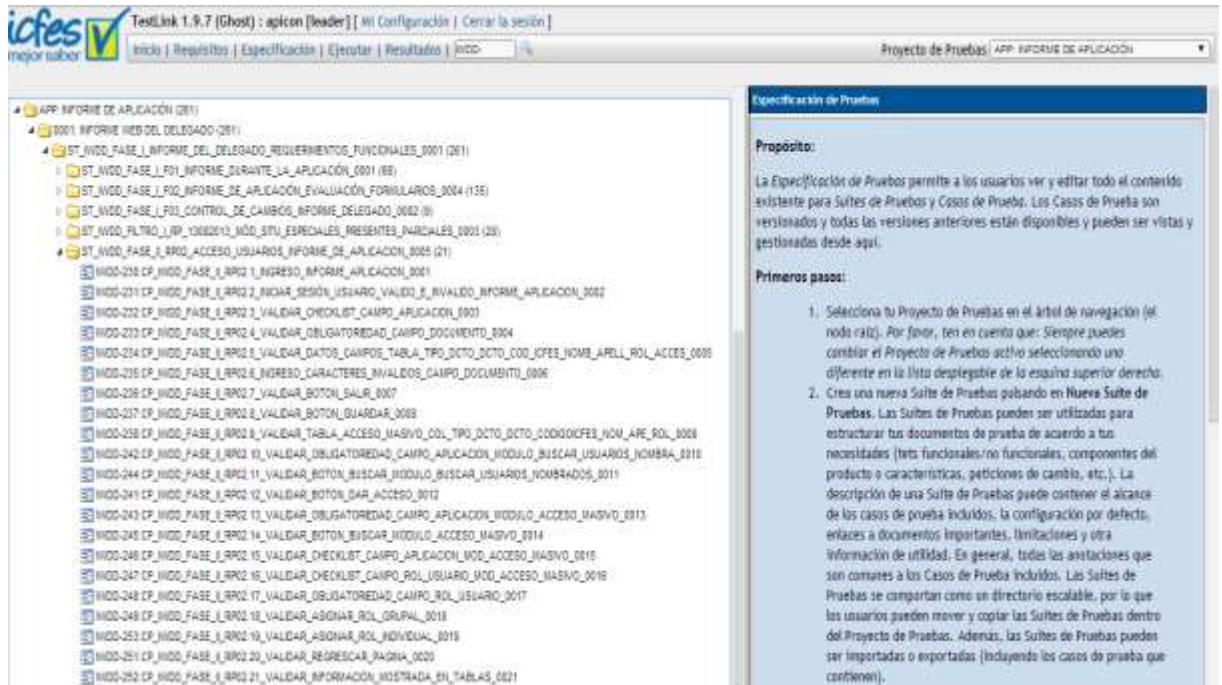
icfes mejor saber

TestLink 1.9.7 (Ghost) : apicon [leader] [ Mi Configuración | Cerrar la sesión ]

Inicio | Requisitos | Especificación | Ejecutar | Resultados | WDD-

Proyecto de Pruebas APP: INFORME DE APLICACIÓN

APP: INFORME DE APLICACIÓN (261)
0001: INFORME WEB DEL DELEGADO (261)
ST_WDD_FASE_I_INFORME_DEL_DELEGADO_REQUERIMIENTOS_FUNCIONALES_0001 (261)
ST_WDD_FASE_I_F01_INFORME_DURANTE_LA_APLICACION_0001 (68)
ST_WDD_FASE_I_F02_INFORME_DE_APLICACIÓN_EVALUACIÓN_FORMULARIOS_0004 (135)
ST_WDD_FASE_I_F03_CONTROL_DE_CAMBIOS_INFORME_DELEGADO_0002 (9)
ST_WDD_FILTRO_LISP_13082013_MOD_SITU_ESPECIALES_PRESENTES_PARCIALES_0003 (28)
ST_WDD_FASE_II_RR02_ACCESO_USUARIOS_INFORME_DE_APLICACION_0005 (21)
WDD-230:CP_WDD_FASE_II_RR02.1_INGRESO_INFORME_APLICACION_0001
WDD-231:CP_WDD_FASE_II_RR02.2_INICIAR_SESIÓN_USUARIO_VALIDO_E_INVALIDO_INFORME_APLICACION_0002
WDD-232:CP_WDD_FASE_II_RR02.3_VALIDAR_CHECKLIST_CAMPO_APLICACION_0003
WDD-233:CP_WDD_FASE_II_RR02.4_VALIDAR_OBLIGATOREIDAD_CAMPO_DOCUMENTO_0004
WDD-234:CP_WDD_FASE_II_RR02.5_VALIDAR_DATOS_CAMPOS_TABLA_TIPO_DCTO_DCTO_COD_ICFES_NOMB_APELL_ROL_ACCES_0005
WDD-235:CP_WDD_FASE_II_RR02.6_INGRESO_CARACTERES_INVALIDOS_CAMPO_DOCUMENTO_0006
WDD-236:CP_WDD_FASE_II_RR02.7_VALIDAR_BOTON_SALIR_0007
WDD-237:CP_WDD_FASE_II_RR02.8_VALIDAR_BOTON_GUARDAR_0008
WDD-238:CP_WDD_FASE_II_RR02.9_VALIDAR_TABLA_ACCESO_MASIVO_COL_TIPO_DCTO_DCTO_CODIGOICFES_NOM_APE_ROL_0009
WDD-242:CP_WDD_FASE_II_RR02.10_VALIDAR_OBLIGATOREIDAD_CAMPO_APLICACION_MODULO_BUSCAR_USUARIOS_NOMBRA_0010
WDD-244:CP_WDD_FASE_II_RR02.11_VALIDAR_BOTON_BUSCAR_MODULO_BUSCAR_USUARIOS_NOMBRADOS_0011
WDD-241:CP_WDD_FASE_II_RR02.12_VALIDAR_BOTON_DAR_ACCESO_0012
WDD-243:CP_WDD_FASE_II_RR02.13_VALIDAR_OBLIGATOREIDAD_CAMPO_APLICACION_MODULO_ACCESO_MASIVO_0013
WDD-245:CP_WDD_FASE_II_RR02.14_VALIDAR_BOTON_BUSCAR_MODULO_ACCESO_MASIVO_0014
WDD-246:CP_WDD_FASE_II_RR02.15_VALIDAR_CHECKLIST_CAMPO_APLICACION_MOD_ACCESO_MASIVO_0015
WDD-247:CP_WDD_FASE_II_RR02.16_VALIDAR_CHECKLIST_CAMPO_ROL_USUARIO_MOD_ACCESO_MASIVO_0016
WDD-248:CP_WDD_FASE_II_RR02.17_VALIDAR_OBLIGATOREIDAD_CAMPO_ROL_USUARIO_0017
WDD-249:CP_WDD_FASE_II_RR02.18_VALIDAR_ASIGNAR_ROL_GRUPAL_0018
WDD-253:CP_WDD_FASE_II_RR02.19_VALIDAR_ASIGNAR_ROL_INDIVIDUAL_0019
WDD-251:CP_WDD_FASE_II_RR02.20_VALIDAR_REFRESCAR_PAGINA_0020
WDD-252:CP_WDD_FASE_II_RR02.21_VALIDAR_INFORMACION_MOSTRADA_EN_TABLAS_0021

Especificación de Pruebas

Propósito:

La Especificación de Pruebas permite a los usuarios ver y editar todo el contenido existente para Suites de Pruebas y Casos de Prueba. Los Casos de Prueba son versionados y todas las versiones anteriores están disponibles y pueden ser vistas y gestionadas desde aquí.

Primeros pasos:

1. Selecciona tu Proyecto de Pruebas en el árbol de navegación (el nodo raíz). Por favor, ten en cuenta que: Siempre puedes cambiar el Proyecto de Pruebas activo seleccionando uno diferente en la lista desplegable de la esquina superior derecha.
2. Crea una nueva Suite de Pruebas pulsando en Nueva Suite de Pruebas. Las Suites de Pruebas pueden ser utilizadas para estructurar tus documentos de prueba de acuerdo a tus necesidades (tets funcionales/no funcionales, componentes del producto o características, peticiones de cambio, etc.). La descripción de una Suite de Pruebas puede contener el alcance de los casos de prueba incluidos, la configuración por defecto, enlaces a documentos importantes, limitaciones y otra información de utilidad. En general, todas las anotaciones que son comunes a los Casos de Prueba incluidos. Las Suites de Pruebas se comportan como un directorio escalable, por lo que los usuarios pueden mover y copiar las Suites de Pruebas dentro del Proyecto de Pruebas. Además, las Suites de Pruebas pueden ser importadas o exportadas (incluyendo los casos de prueba que contienen).